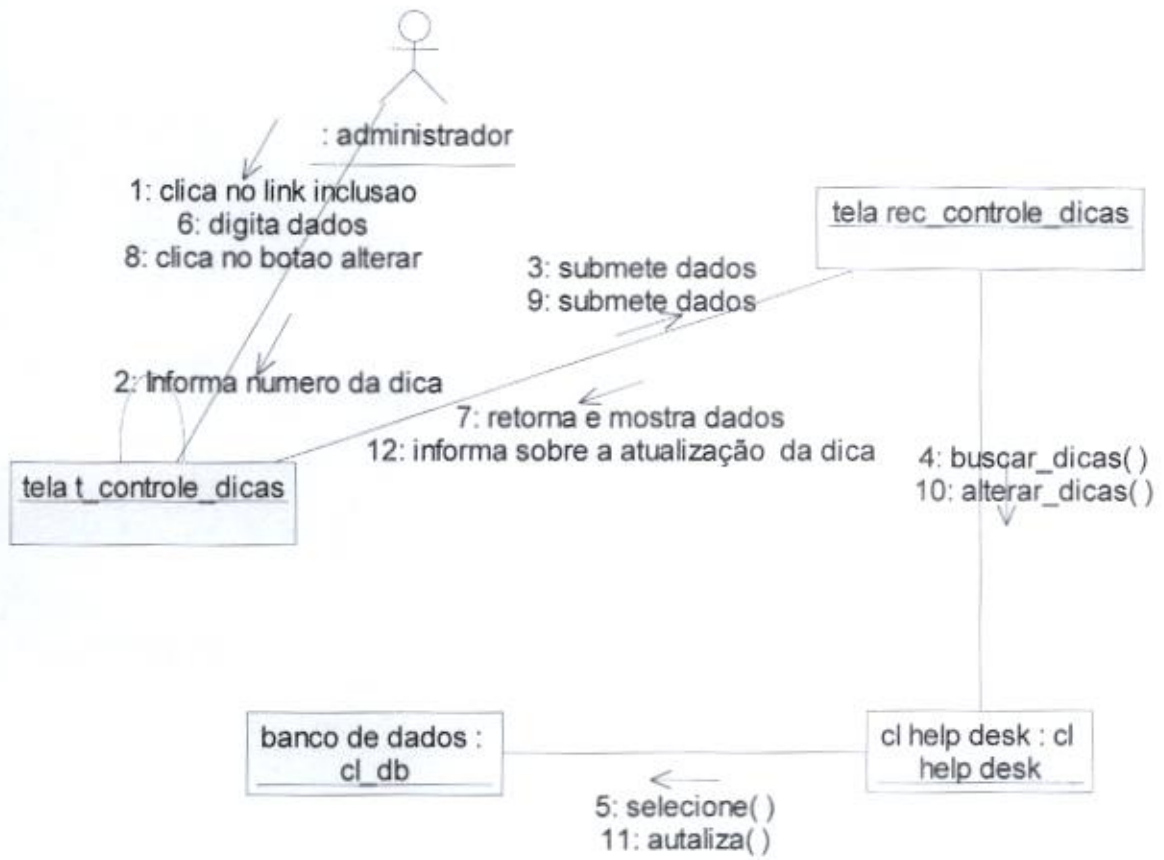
: administrador

1: clica no link inclusao
6: digita dados
8: clica no botao alterar

tela rec_controle_dicas

3: submete dados
9: submete dados

2: Informa numero da dica

7: retorna e mostra dados
12: informa sobre a atualização da dica

4: buscar_dicas( )
10: alterar_dicas( )

tela t_controle_dicas

banco de dados : cl_db

cl help desk : cl help desk

5: selecione( )
11: autaliza( )